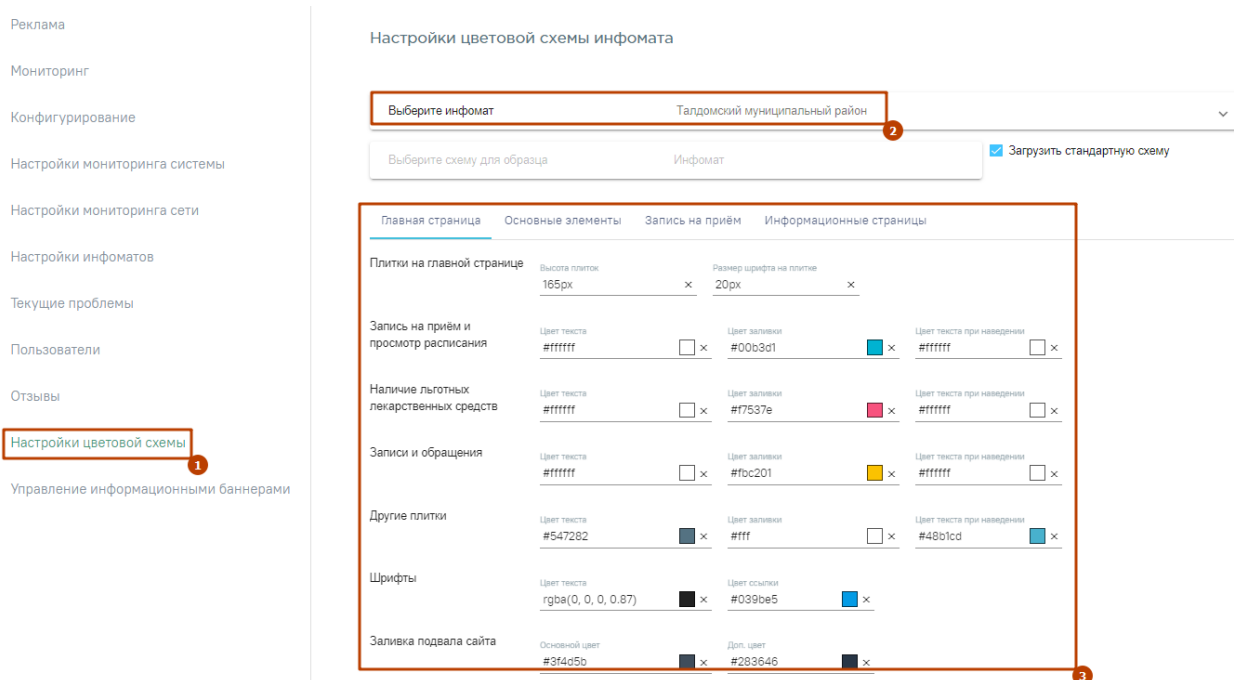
Реклама

Мониторинг

Конфигурирование

Настройки мониторинга системы

Настройки мониторинга сети

Настройки инфоматов

Текущие проблемы

Пользователи

Отзывы

Настройки цветовой схемы

1

Управление информационными баннерами

Настройки цветовой схемы инфомата

Выберите инфомат Талдомский муниципальный район

2

Выберите схему для образца Инфомат

Загрузить стандартную схему

Главная страница Основные элементы Запись на приём Информационные страницы

Плитки на главной странице
Высота плиток 165px ×
Размер шрифта на плитке 20px ×

Запись на приём и просмотр расписания
Цвет текста #ffffff ×
Цвет заливки #00b3d1 ×
Цвет текста при наведении #ffffff ×

Наличие льготных лекарственных средств
Цвет текста #ffffff ×
Цвет заливки #f7537e ×
Цвет текста при наведении #ffffff ×

Записи и обращения
Цвет текста #ffffff ×
Цвет заливки #fbc201 ×
Цвет текста при наведении #ffffff ×

Другие плитки
Цвет текста #547282 ×
Цвет заливки #fff ×
Цвет текста при наведении #48b1cd ×

Шрифты
Цвет текста rgba(0, 0, 0, 0.87) ×
Цвет ссылки #039be5 ×

Заливка подвала сайта
Основной цвет #3f4d5b ×
Доп. цвет #283646 ×

3